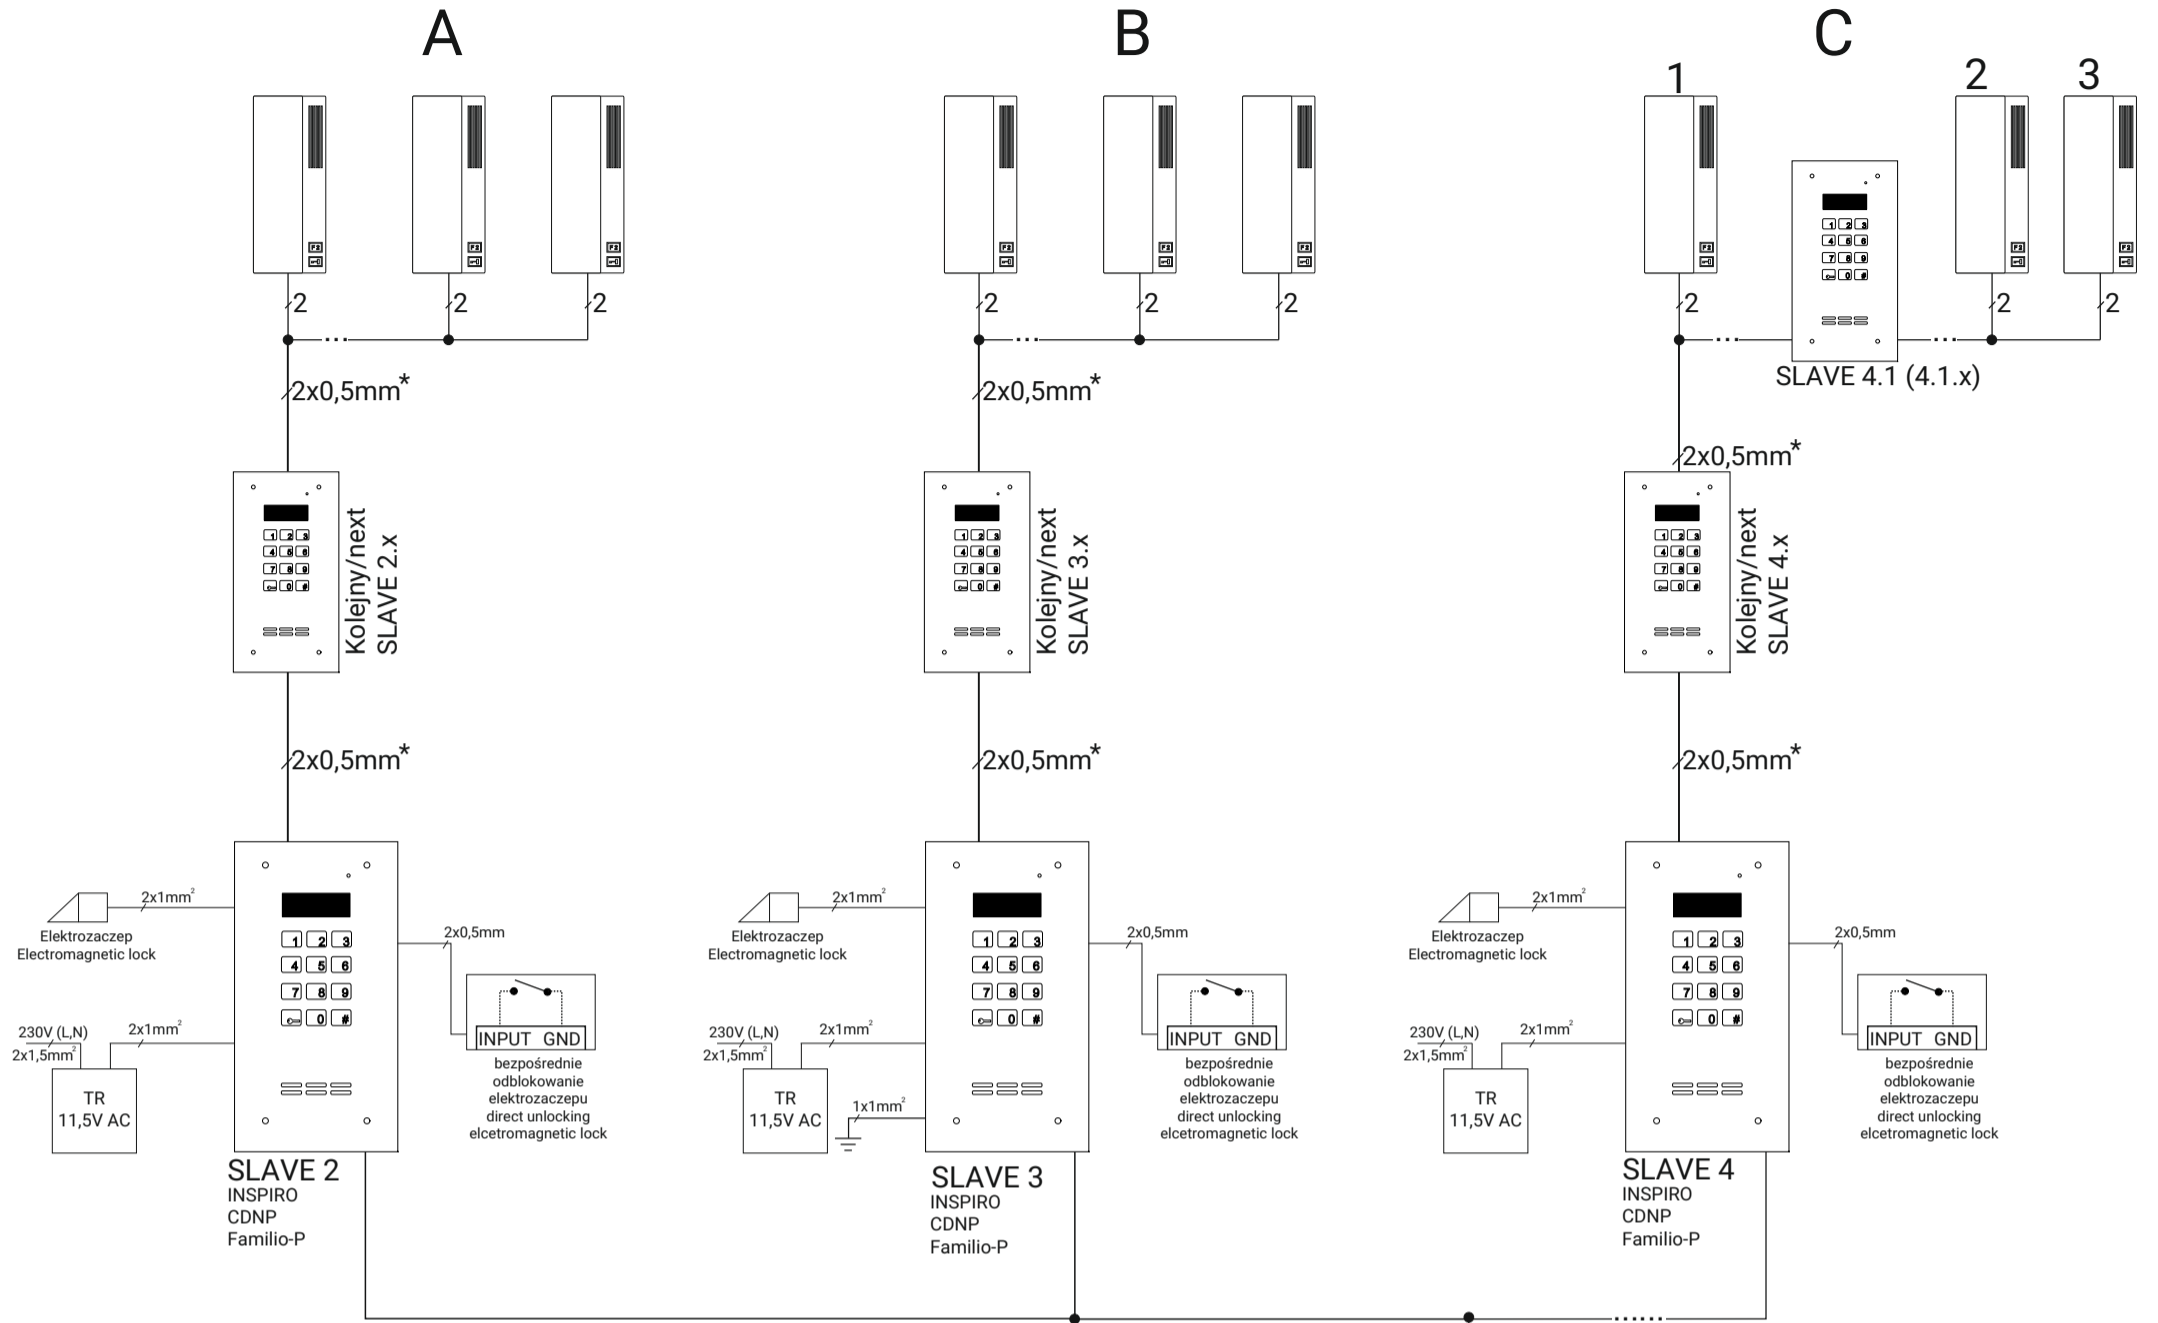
A

B

C

1

2

3

2 2 2

2 2 2

2 2 2

2x0,5mm*

2x0,5mm*

SLAVE 4.1 (4.1.x)

2x0,5mm*

Kolejny/next SLAVE 2.x

Kolejny/next SLAVE 3.x

Kolejny/next SLAVE 4.x

2x0,5mm*

2x0,5mm*

2x0,5mm*

2x1mm$^2$
Elektrozaczep
Electromagnetic lock

2x0,5mm

INPUT GND

bezpośrednie odblokowanie elektrozaczepu direct unlocking elcetromagnetic lock

230V (L,N)
2x1,5mm$^2$
2x1mm$^2$

TR
11,5V AC

SLAVE 2
INSPIRO
CDNP
Familio-P

2x1mm$^2$
Elektrozaczep
Electromagnetic lock

2x0,5mm

INPUT GND

bezpośrednie odblokowanie elektrozaczepu direct unlocking elcetromagnetic lock

230V (L,N)
2x1,5mm$^2$
2x1mm$^2$

TR
11,5V AC

1x1mm$^2$

SLAVE 3
INSPIRO
CDNP
Familio-P

2x1mm$^2$
Elektrozaczep
Electromagnetic lock

2x0,5mm

INPUT GND

bezpośrednie odblokowanie elektrozaczepu direct unlocking elcetromagnetic lock

230V (L,N)
2x1,5mm$^2$
2x1mm$^2$

TR
11,5V AC

SLAVE 4
INSPIRO
CDNP
Familio-P